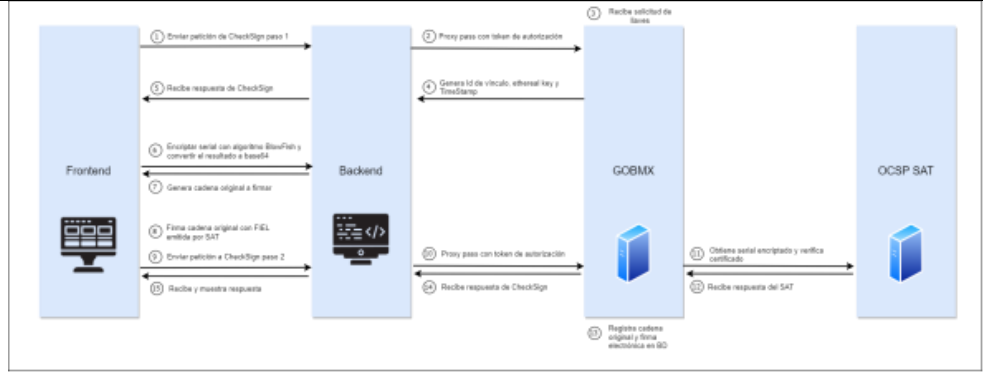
Frontend

Backend

GOBMX

OCSP SAT

1 Enviar petición de CheckSign paso 1

2 Proxy pass con token de autorización

3 Recibe solicitud de llaves

4 Genera Id de vínculo, ethereal key y TimeStamp

5 Recibe respuesta de CheckSign

6 Encriptar serial con algoritmo BlowFish y convertir el resultado a base64

7 Genera cadena original a firmar

8 Firma cadena original con FIEL emitida por SAT

9 Enviar petición a CheckSign paso 2

10 Proxy pass con token de autorización

11 Obtiene serial encriptado y verifica certificado

12 Recibe respuesta del SAT

13 Registra cadena original y firma electrónica en BD

14 Recibe respuesta de CheckSign

15 Recibe y muestra respuesta